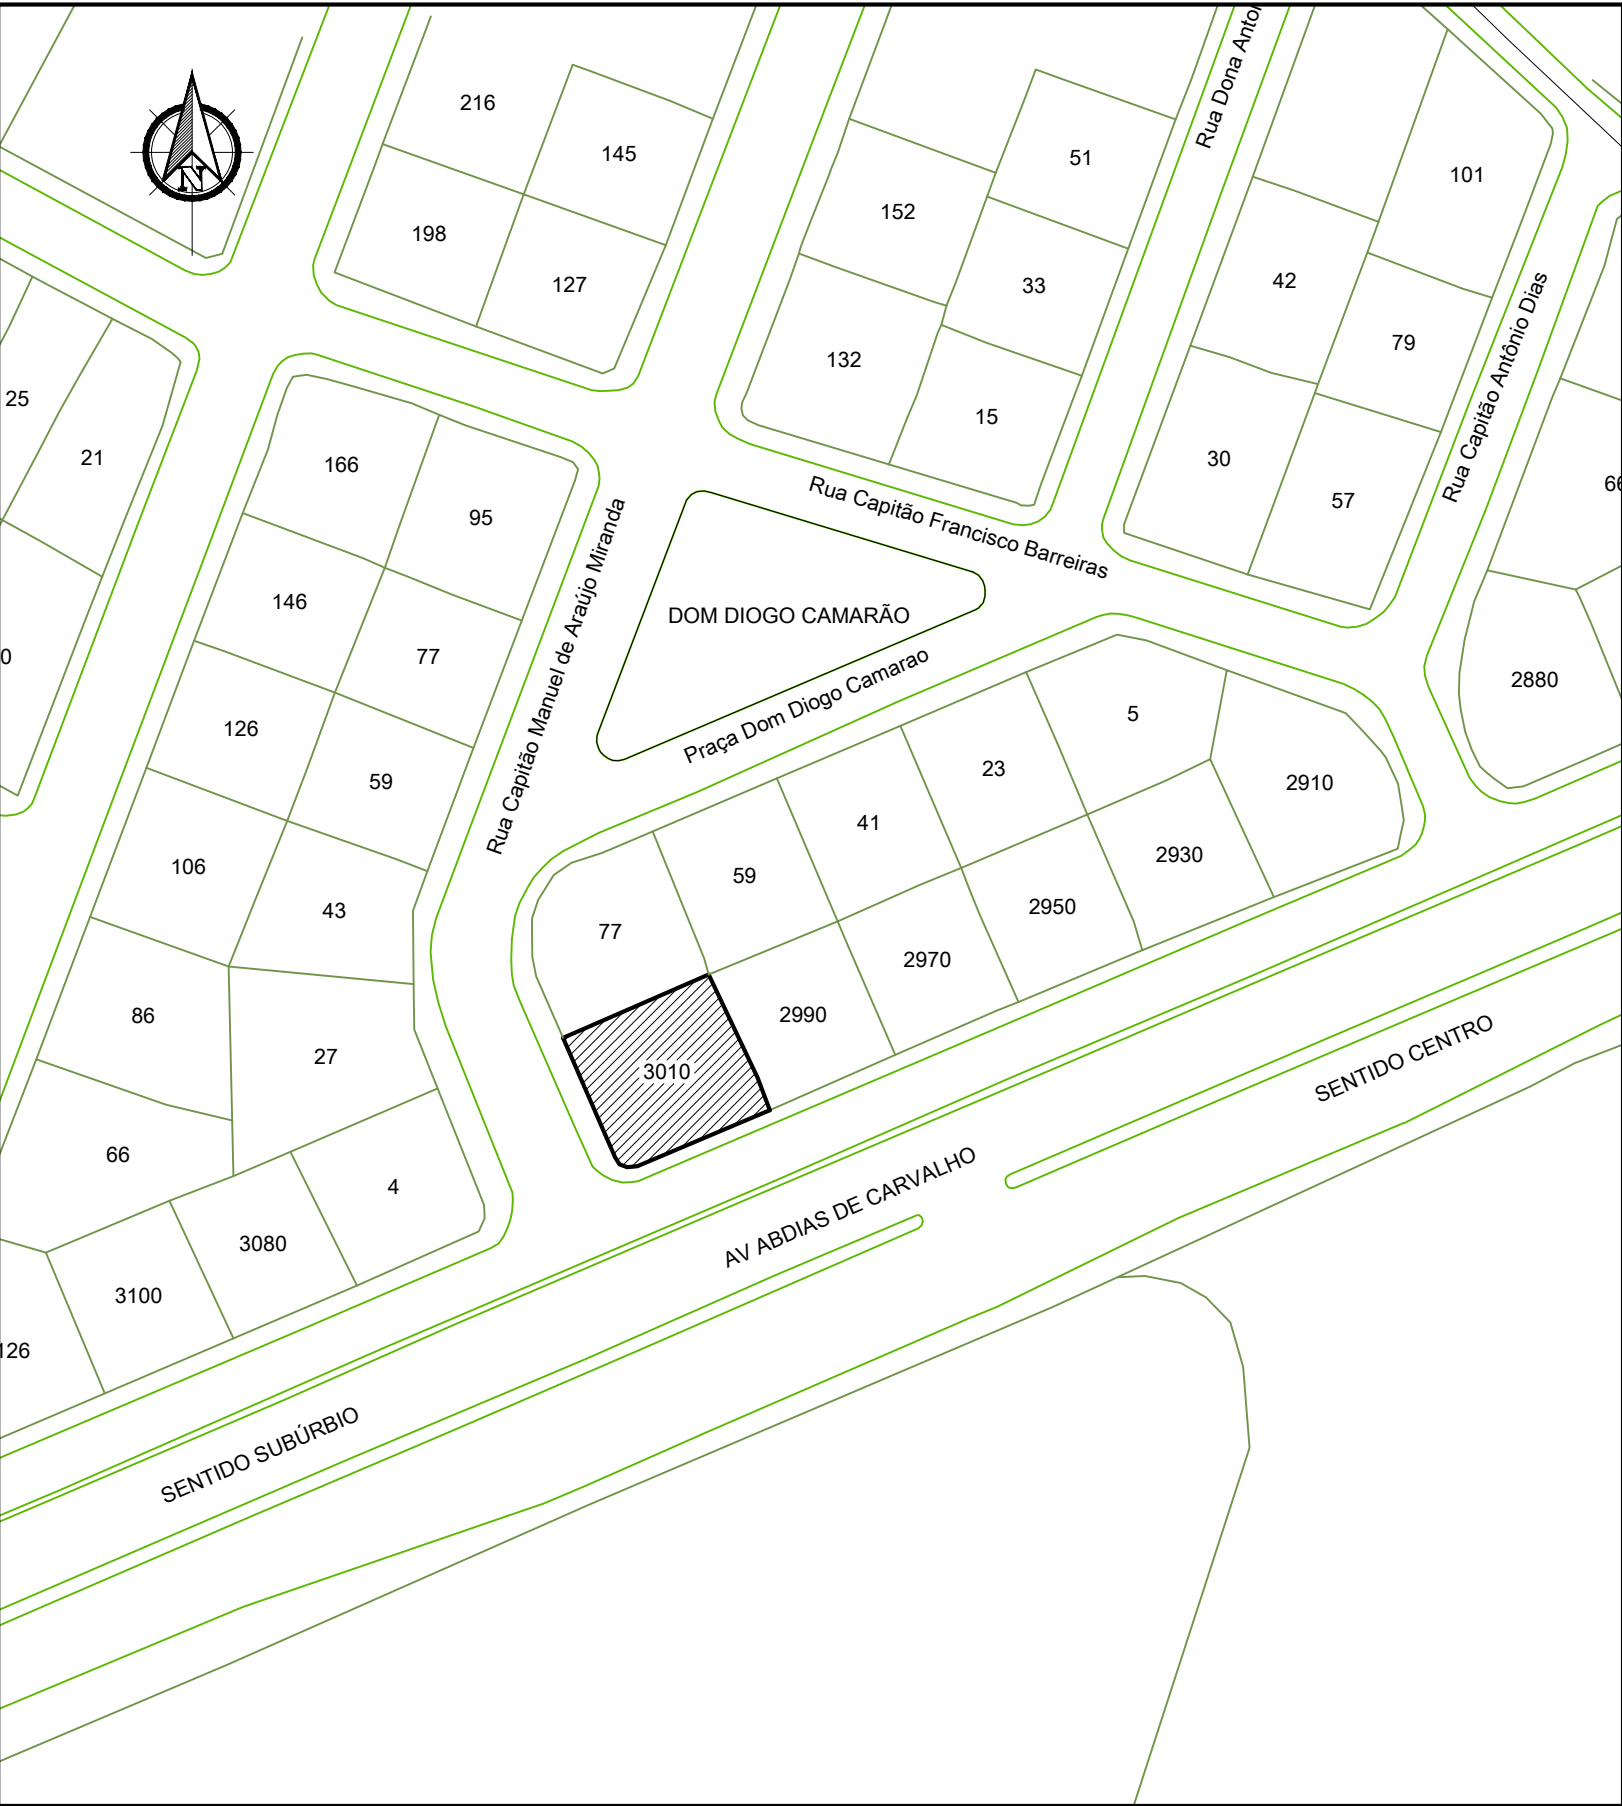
N

216
145
198
127

51
152
33
132
15

Rua Dona Antô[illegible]

101
42
79
30
57

Rua Capitão Antônio Dias

66

25
21
0

166
95
146
77
126
59
106
43
86
27
66
4
3080
3100
126

Rua Capitão Manuel de Araújo Miranda

DOM DIOGO CAMARÃO

Praça Dom Diogo Camarao

Rua Capitão Francisco Barreiras

2880

5
23
41
59
77
2910
2930
2950
2970
2990
3010

AV ABDIAS DE CARVALHO

SENTIDO CENTRO

SENTIDO SUBÚRBIO